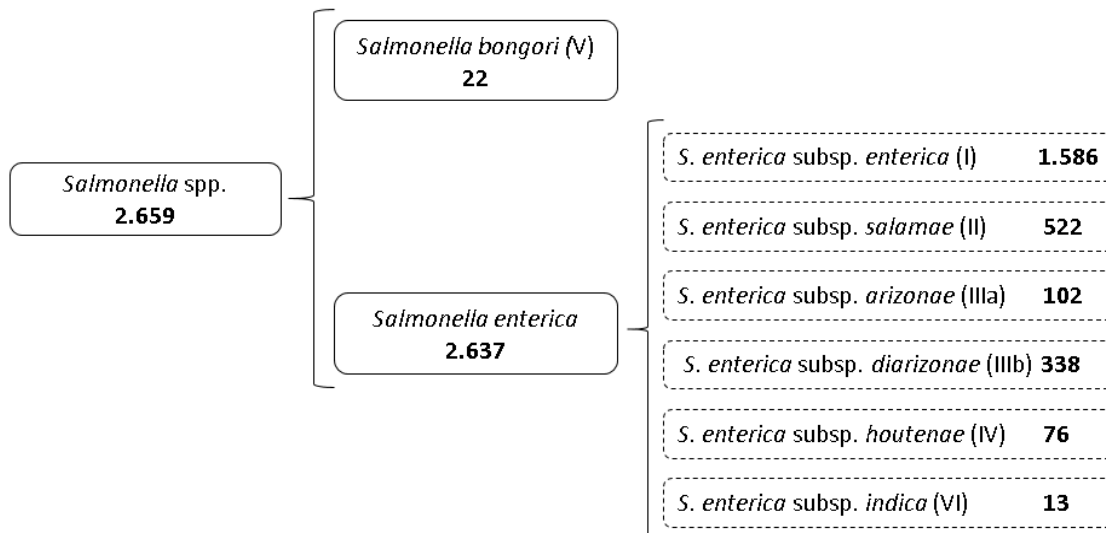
Salmonella spp.
2.659

Salmonella bongori (V)
22

Salmonella enterica
2.637

S. enterica subsp. enterica (I) 1.586

S. enterica subsp. salamae (II) 522

S. enterica subsp. arizonae (IIIa) 102

S. enterica subsp. diarizonae (IIIb) 338

S. enterica subsp. houtenae (IV) 76

S. enterica subsp. indica (VI) 13